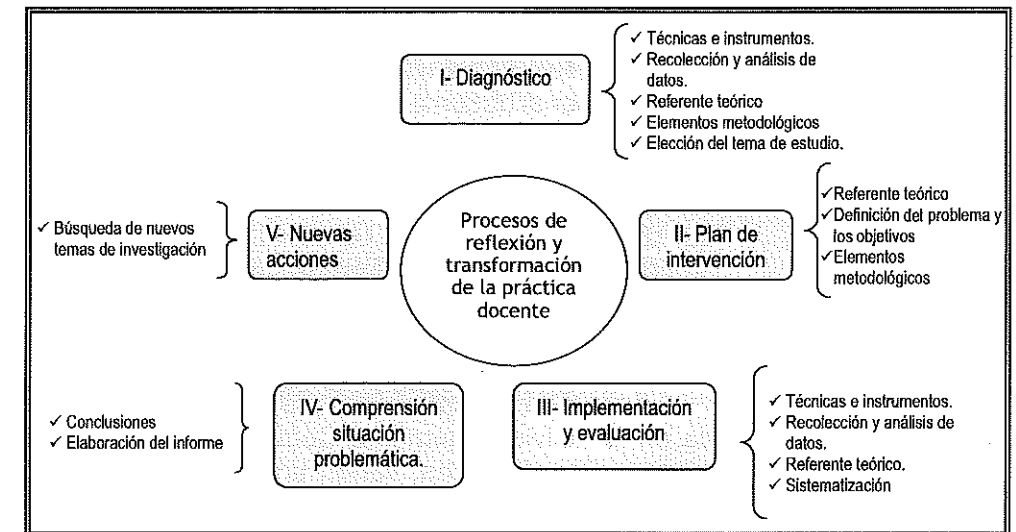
I- Diagnóstico

✓ Técnicas e instrumentos.
✓ Recolección y análisis de datos.
✓ Referente teórico
✓ Elementos metodológicos
✓ Elección del tema de estudio.

✓ Búsqueda de nuevos temas de investigación

V- Nuevas acciones

Procesos de reflexión y transformación de la práctica docente

II- Plan de intervención

✓ Referente teórico
✓ Definición del problema y los objetivos
✓ Elementos metodológicos

✓ Conclusiones
✓ Elaboración del informe

IV- Comprensión situación problemática.

III- Implementación y evaluación

✓ Técnicas e instrumentos.
✓ Recolección y análisis de datos.
✓ Referente teórico.
✓ Sistematización